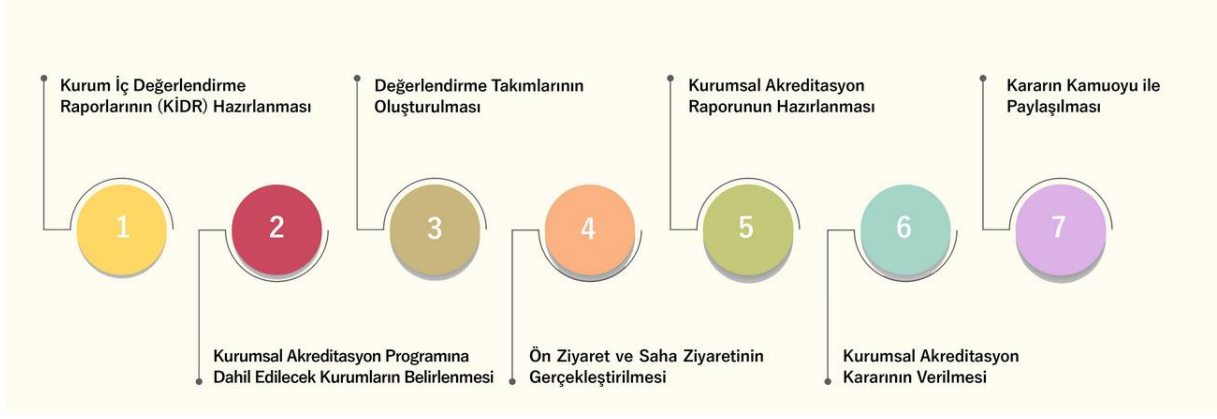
Kurum İç Değerlendirme Raporlarının (KİDR) Hazırlanması

1

Kurumsal Akreditasyon Programına Dahil Edilecek Kurumların Belirlenmesi

2

Değerlendirme Takımlarının Oluşturulması

3

Ön Ziyaret ve Saha Ziyaretinin Gerçekleştirilmesi

4

Kurumsal Akreditasyon Raporunun Hazırlanması

5

Kurumsal Akreditasyon Kararının Verilmesi

6

Kararın Kamuoyu ile Paylaşılması

7